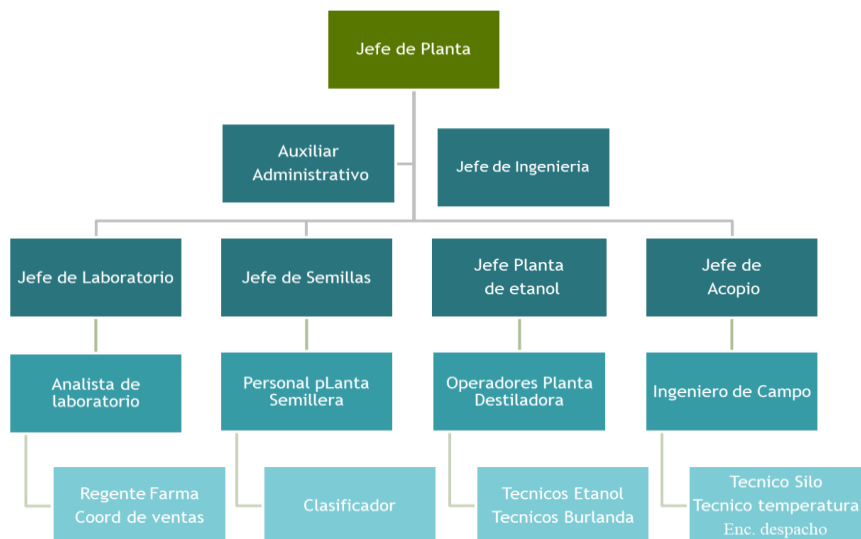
Jefe de Planta

Auxiliar Administrativo

Jefe de Ingenieria

Jefe de Laboratorio

Jefe de Semillas

Jefe Planta de etanol

Jefe de Acopio

Analista de laboratorio

Personal pLanta Semillera

Operadores Planta Destiladora

Ingeniero de Campo

Regente Farma
Coord de ventas

Clasificador

Tecnicos Etanol
Tecnicos Burlanda

Tecnico Silo
Tecnico temperatura
Enc. despacho